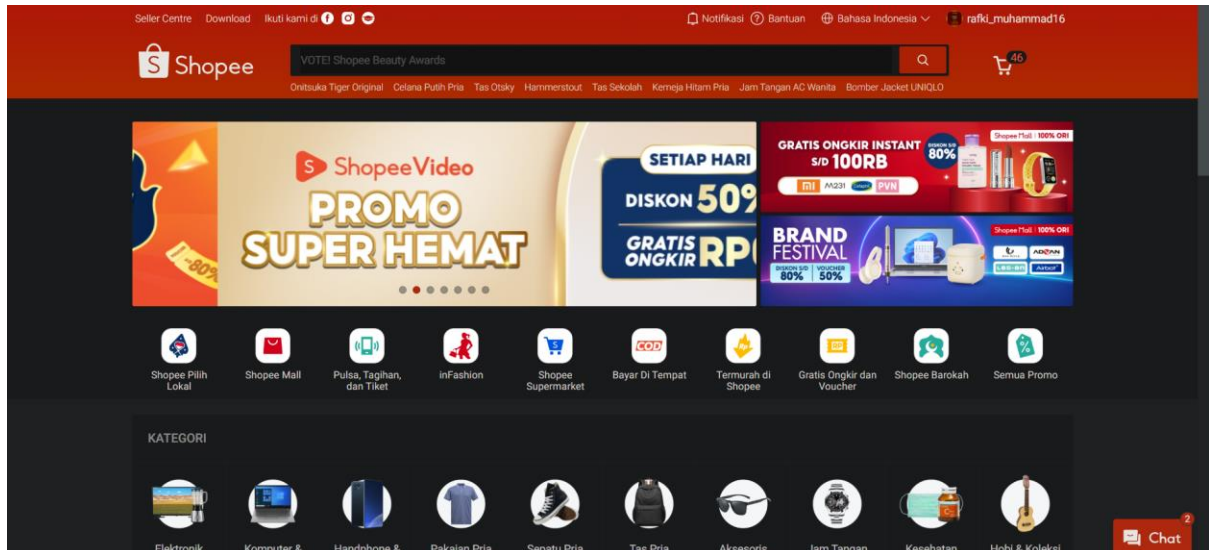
Seller Centre Download Ikuti kami di

Notifikasi Bantuan Bahasa Indonesia rafki_muhammad16

Shopee

VOTE! Shopee Beauty Awards

46

Onitsuka Tiger Original Celana Putih Pria Tas Otsky Hammerstout Tas Sekolah Kemeja Hitam Pria Jam Tangan AC Wanita Bomber Jacket UNIQLO

-80%

ShopeeVideo

PROMO SUPER HEMAT

SETIAP HARI

DISKON 50%

GRATIS ONGKIR RP

GRATIS ONGKIR INSTANT S/D 100RB

DISKON S/D 80%

Shopee Mall | 100% ORI

BRAND FESTIVAL

DISKON S/D 80% VOUCHER 50%

Shopee Mall | 100% ORI

Shopee Pilih Lokal

Shopee Mall

Pulsa, Tagihan, dan Tiket

inFashion

Shopee Supermarket

COD

Bayar Di Tempat

Termurah di Shopee

Gratis Ongkir dan Voucher

Shopee Barokah

Semua Promo

KATEGORI

Elektronik

Komputer &

Handphone &

Pakaian Pria

Sepatu Pria

Tas Pria

Aksesoris

Jam Tangan

Kesehatan

Hobi & Koleksi

2

Chat